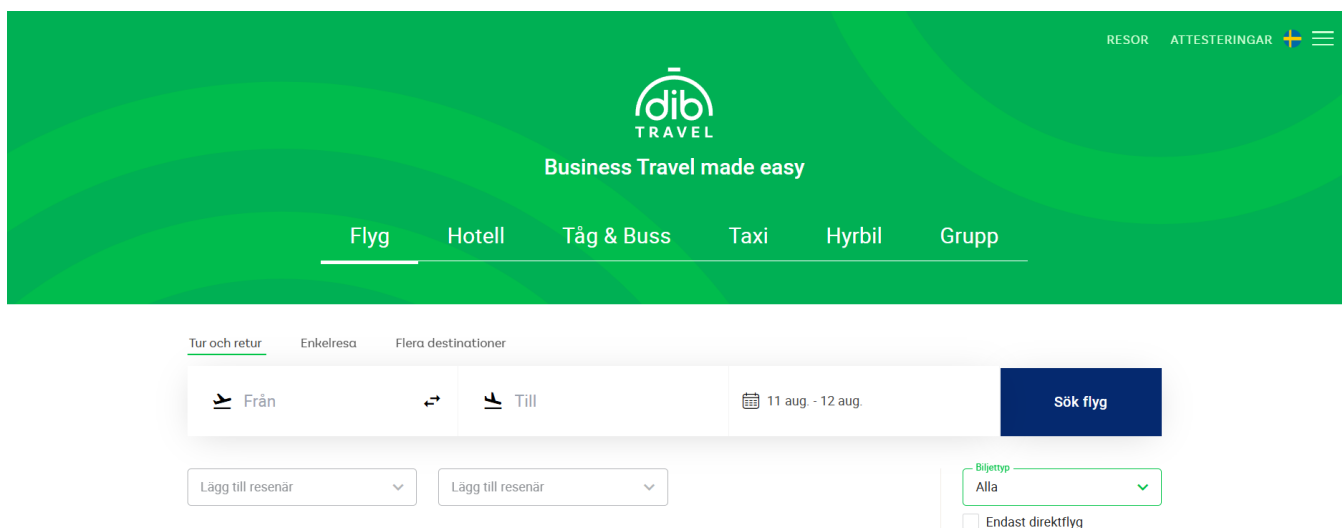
RESOR ATTESTERINGAR

dib
TRAVEL

Business Travel made easy

Flyg Hotell Tåg & Buss Taxi Hyrbil Grupp

Tur och retur Enkelresa Flera destinationer

Från

Till

11 aug. - 12 aug.

Sök flyg

Lägg till resenär

Lägg till resenär

Biljettyp
Alla

Endast direktflyg